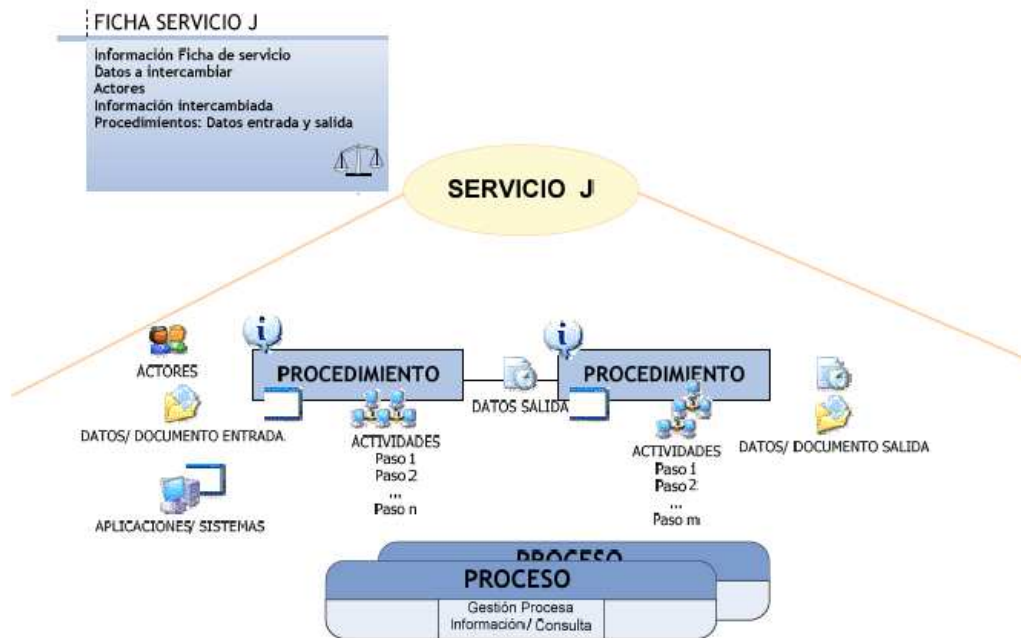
FICHA SERVICIO J

Información Ficha de servicio
Datos a intercambiar
Actores
Información intercambiada
Procedimientos: Datos entrada y salida

SERVICIO J

ACTORES

PROCEDIMIENTO

DATOS SALIDA

PROCEDIMIENTO

DATOS/ DOCUMENTO ENTRADA

ACTIVIDADES
Paso 1
Paso 2
...
Paso n

ACTIVIDADES
Paso 1
Paso 2
...
Paso m

DATOS/ DOCUMENTO SALIDA

APLICACIONES/ SISTEMAS

PROCESO

PROCESO

Gestión Procesa
Información/ Consulta